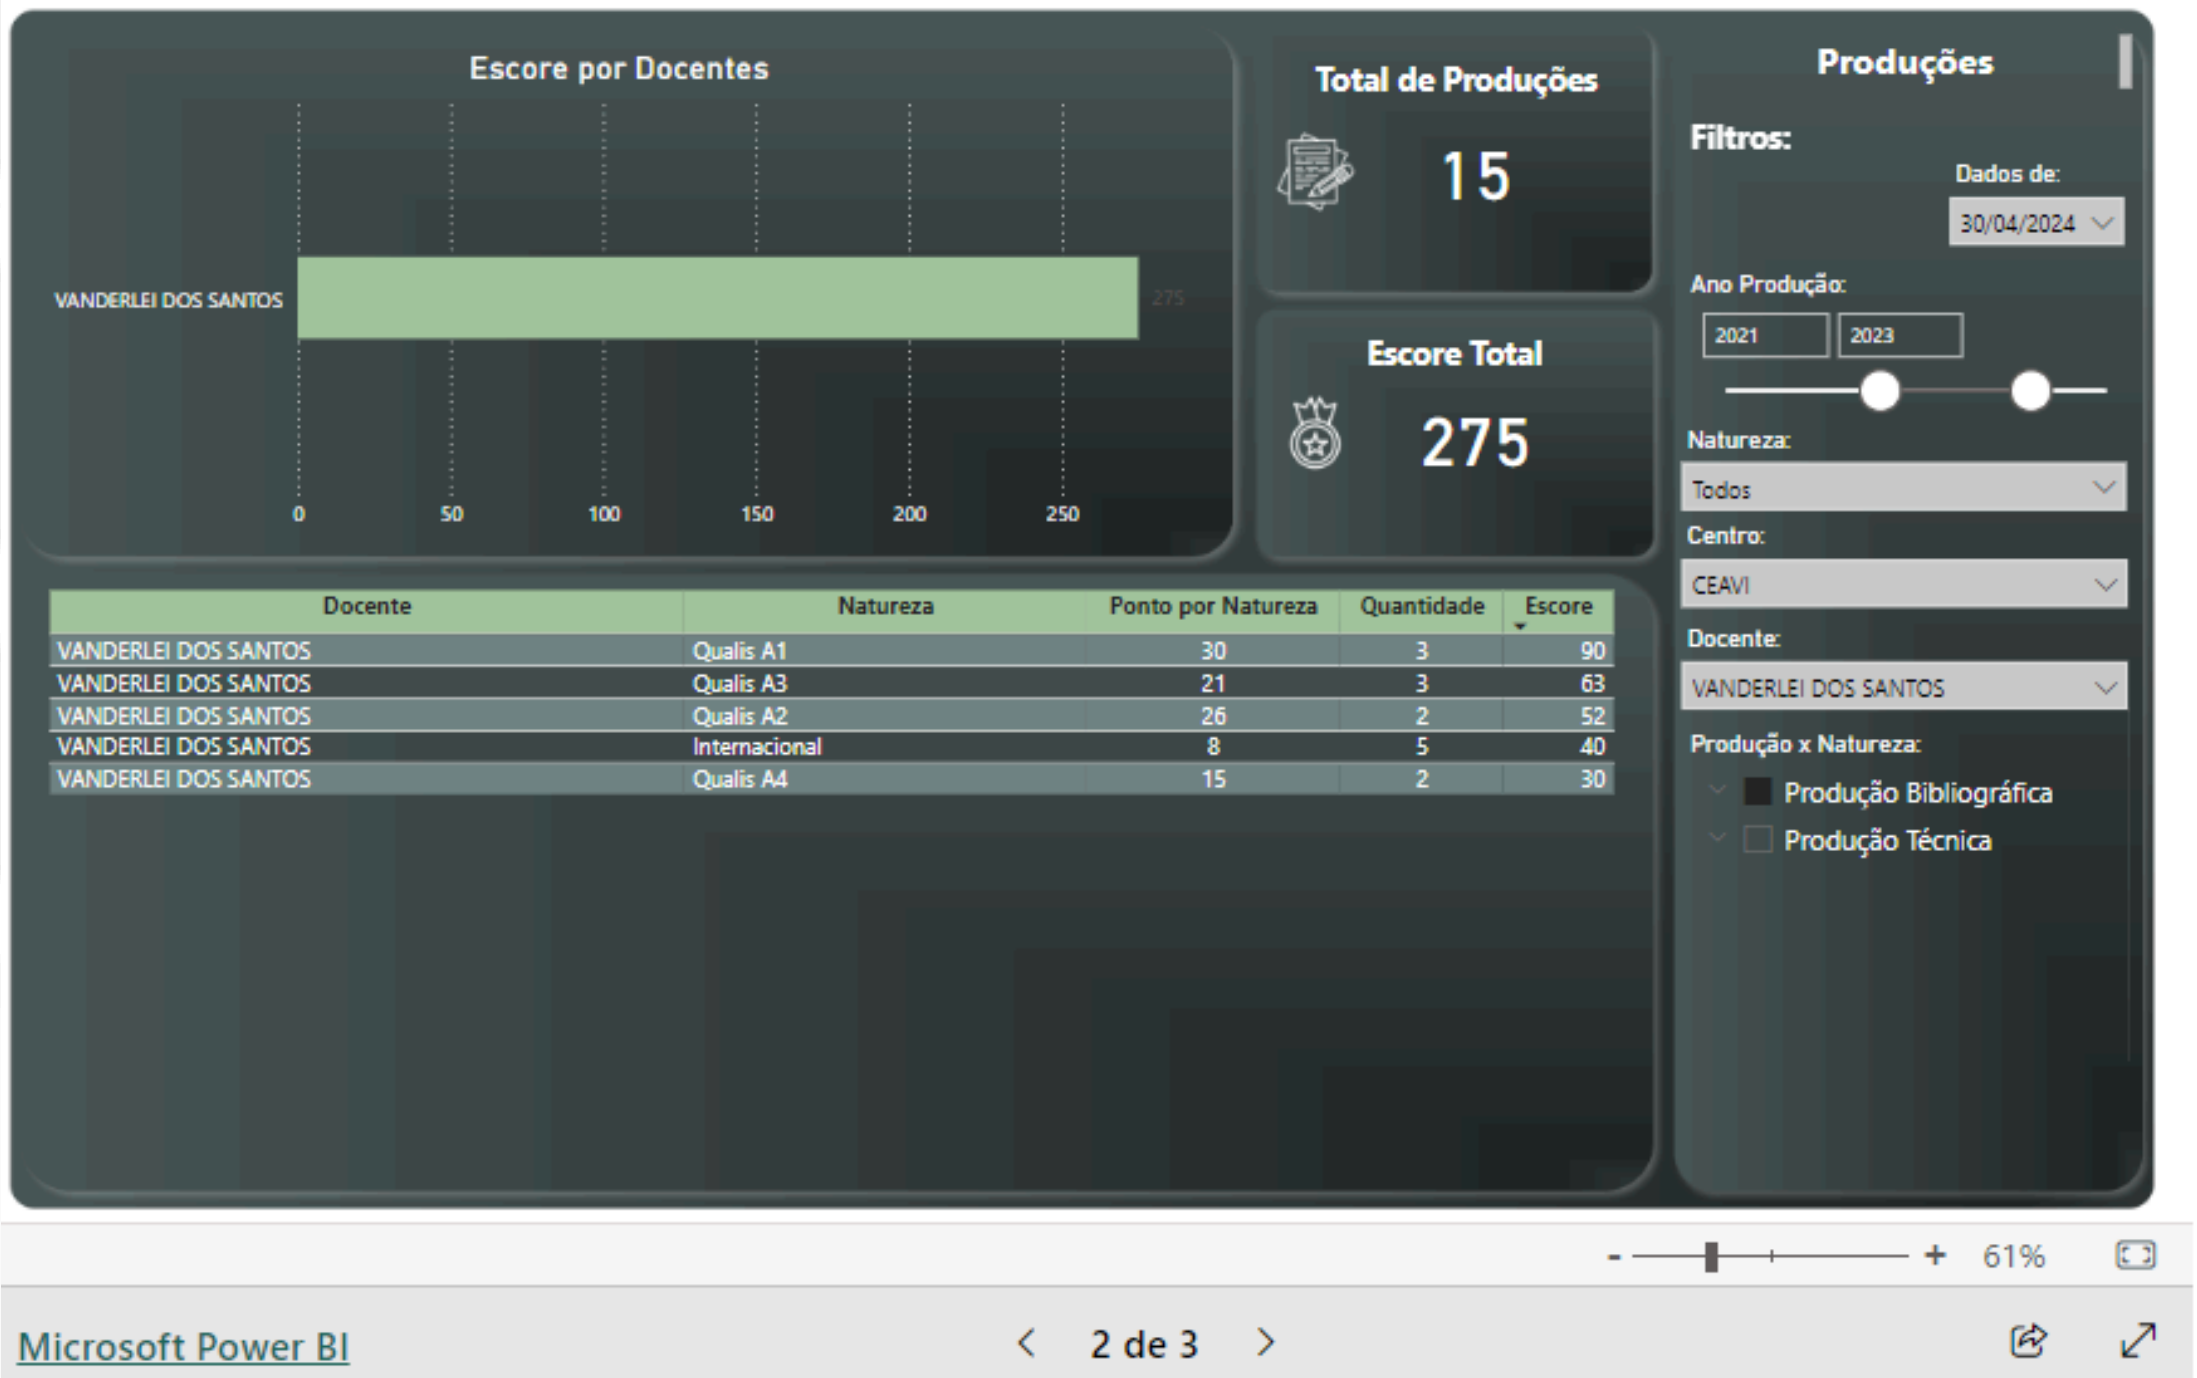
Escore por Docentes

VANDERLEI DOS SANTOS

275

0 50 100 150 200 250

Total de Produções

15

Escore Total

275

Produções

Filtros:

Dados de:

30/04/2024

Ano Produção:

2021

2023

Natureza:

Todos

Centro:

CEAVI

Docente:

VANDERLEI DOS SANTOS

Produção x Natureza:

Produção Bibliográfica

Produção Técnica

| Docente | Natureza | Ponto por Natureza | Quantidade | Escore |
|---|---|---|---|---|
| VANDERLEI DOS SANTOS | Qualis A1 | 30 | 3 | 90 |
| VANDERLEI DOS SANTOS | Qualis A3 | 21 | 3 | 63 |
| VANDERLEI DOS SANTOS | Qualis A2 | 26 | 2 | 52 |
| VANDERLEI DOS SANTOS | Internacional | 8 | 5 | 40 |
| VANDERLEI DOS SANTOS | Qualis A4 | 15 | 2 | 30 |

- + 61%

Microsoft Power BI

2 de 3